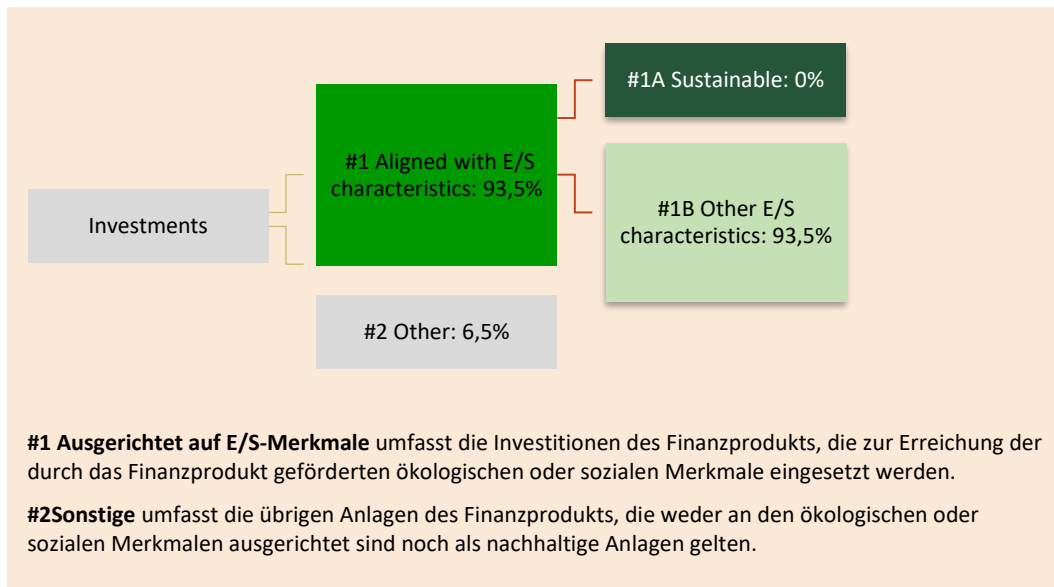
Investments

#1 Aligned with E/S characteristics: 93,5%

#2 Other: 6,5%

#1A Sustainable: 0%

#1B Other E/S characteristics: 93,5%

**#1 Ausgerichtet auf E/S-Merkmale** umfasst die Investitionen des Finanzprodukts, die zur Erreichung der durch das Finanzprodukt geförderten ökologischen oder sozialen Merkmale eingesetzt werden.

**#2Sonstige** umfasst die übrigen Anlagen des Finanzprodukts, die weder an den ökologischen oder sozialen Merkmalen ausgerichtet sind noch als nachhaltige Anlagen gelten.